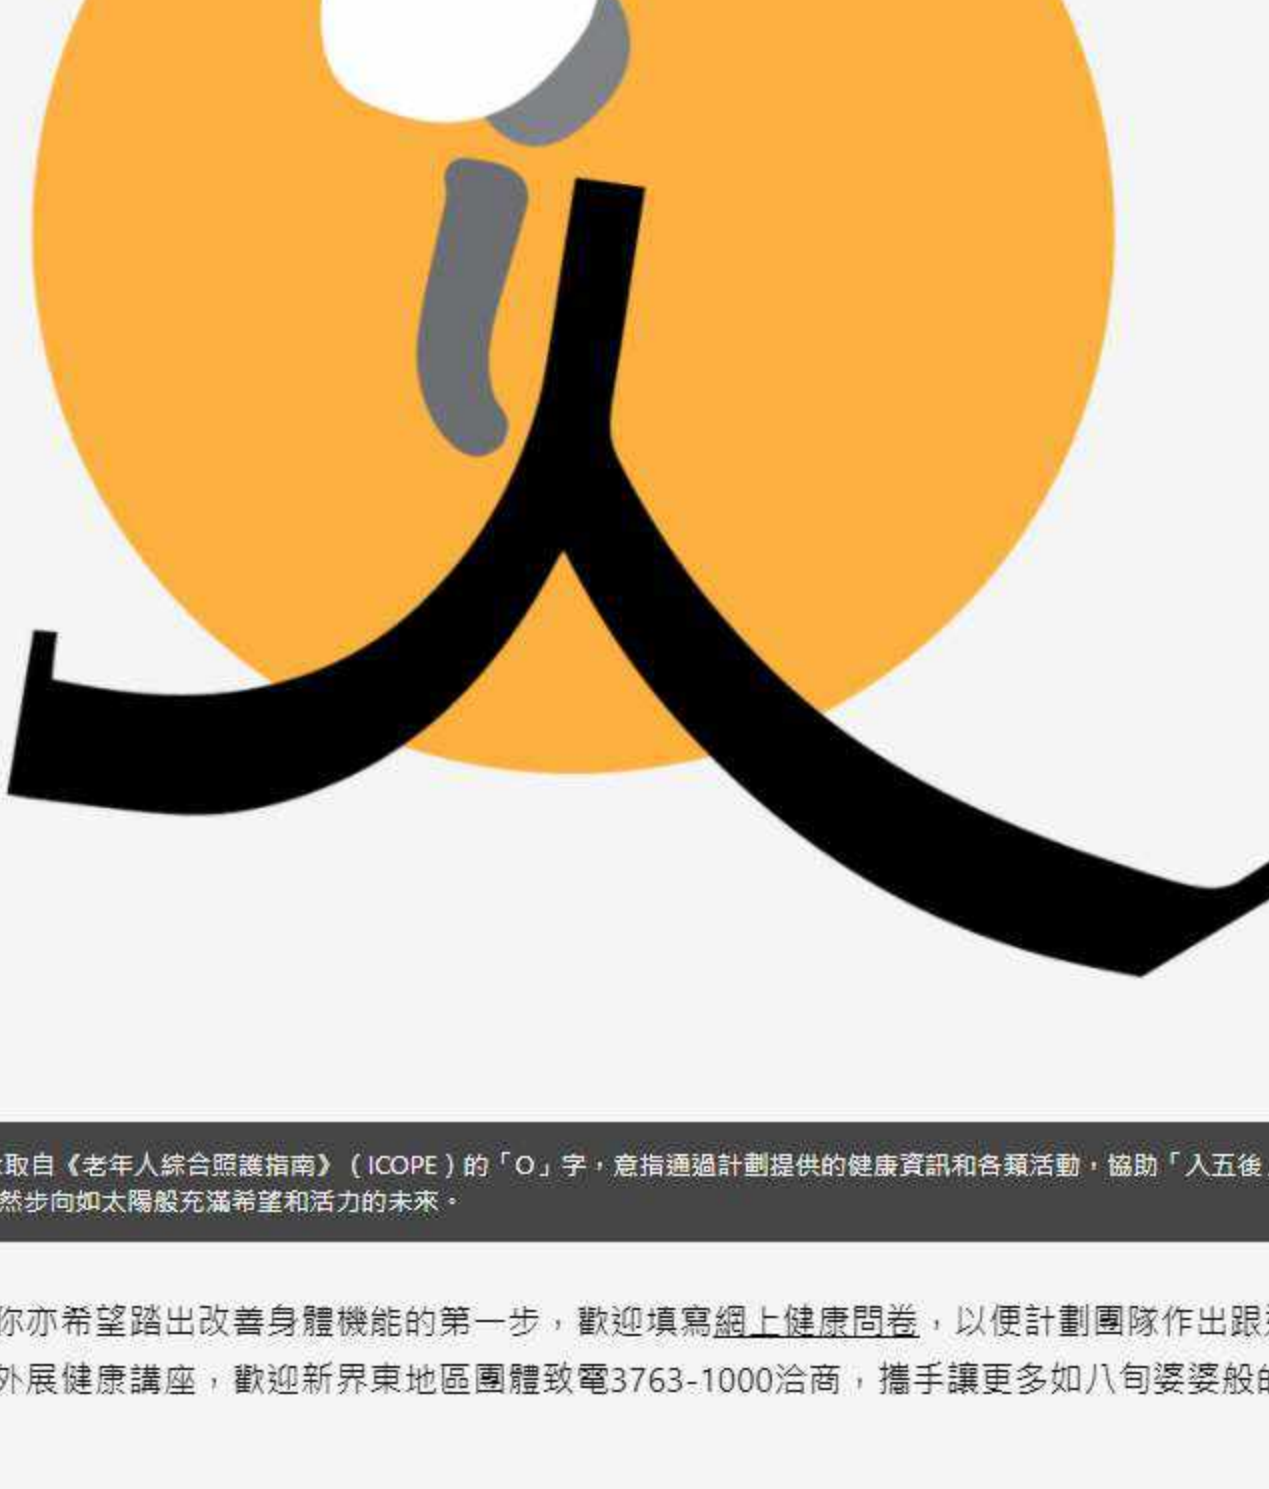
取自《老年人綜合照護指南》（ICOPE）的「O」字，意指通過計劃提供的健康資訊和各類活動，協助「入五後
然步向如太陽般充滿希望和活力的未來。

你亦希望踏出改善身體機能的第一步，歡迎填寫網上健康問卷，以便計劃團隊作出跟
外展健康講座，歡迎新界東地區團體致電3763-1000洽商，攜手讓更多如八旬婆婆般的